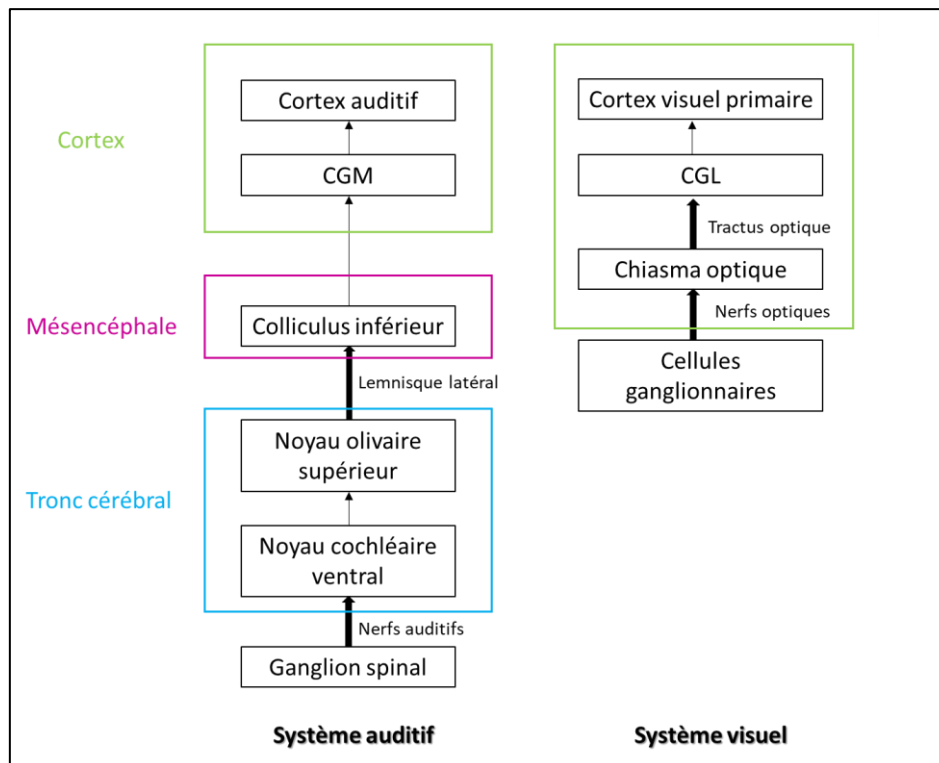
Cortex

Mésencéphale

Tronc cérébral

Cortex auditif

CGM

Colliculus inférieur

Lemnisque latéral

Noyau olivaire supérieur

Noyau cochléaire ventral

Nerfs auditifs

Ganglion spinal

Cortex visuel primaire

CGL

Tractus optique

Chiasma optique

Nerfs optiques

Cellules ganglionnaires

Système auditif

Système visuel